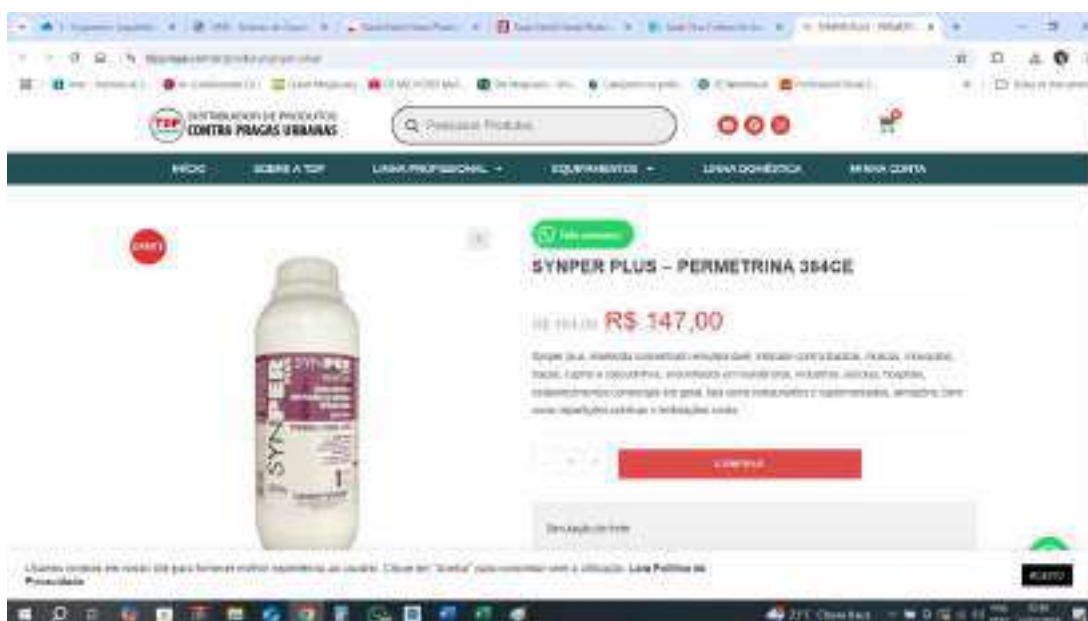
DISTRIBUIDOR DE PRODUTOS CONTRA PRAGAS URBANAS

Pesquisar Produtos

INÍCIO SOBRE A TOP LINHA PROFISSIONAL EQUIPAMENTOS LINHA DOMÉSTICA MINHA CONTA

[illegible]

SYN PER

SYNPER PLUS – PERMETRINA 384CE

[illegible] R$ 147,00

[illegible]

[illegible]

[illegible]

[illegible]

ACEITO